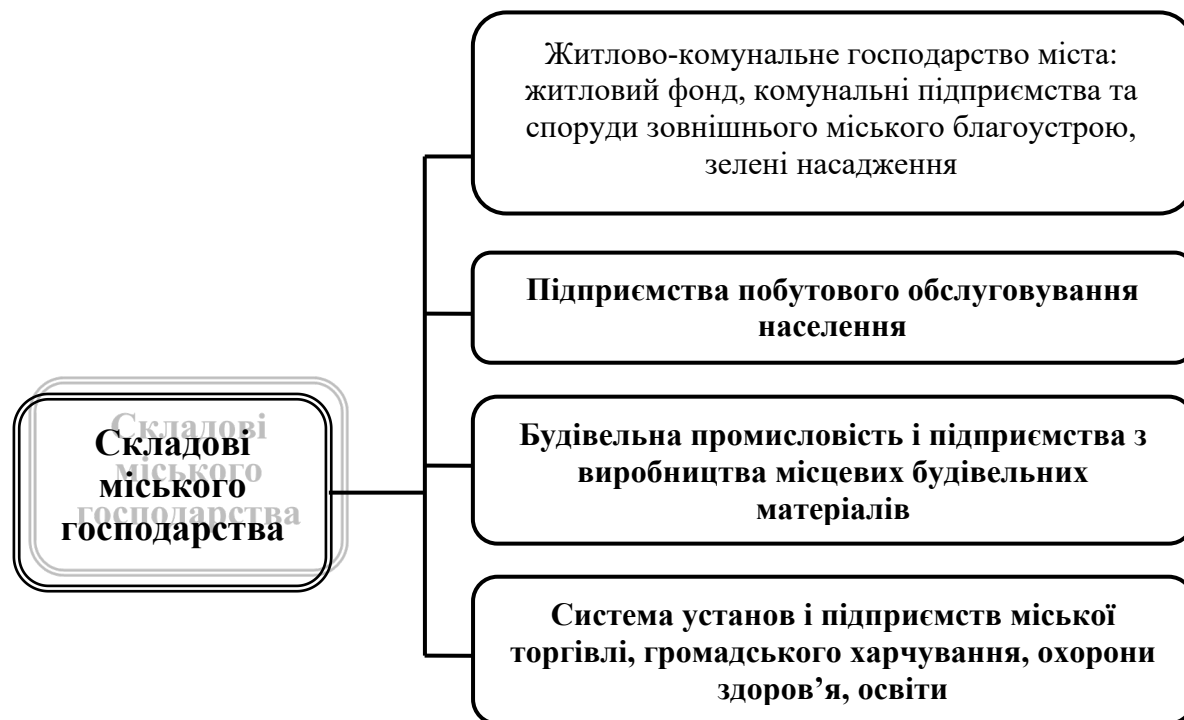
Складові міського господарства

Складові міського господарства

Житлово-комунальне господарство міста: житловий фонд, комунальні підприємства та споруди зовнішнього міського благоустрою, зелені насадження

Підприємства побутового обслуговування населення

Будівельна промисловість і підприємства з виробництва місцевих будівельних матеріалів

Система установ і підприємств міської торгівлі, громадського харчування, охорони здоров’я, освіти